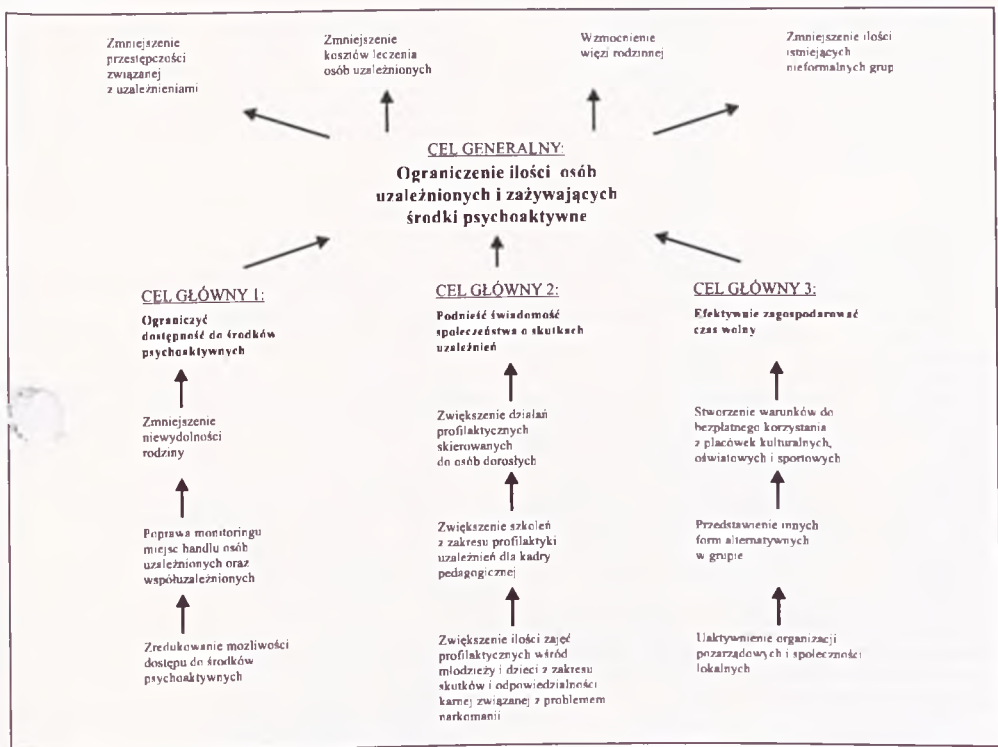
Zmniejszenie przestępczości związanej z uzależnieniami

Zmniejszenie kosztów leczenia osób uzależnionych

Wzmocnienie więzi rodzinnej

Zmniejszenie ilości istniejących nieformalnych grup

CEL GENERALNY:
Ograniczenie ilości osób uzależnionych i zażywających środki psychoaktywne

CEL GŁÓWNY 1:
Ograniczyć dostępność do środków psychoaktywnych

Zmniejszenie niewydolności rodziny

Poprawa monitoringu miejsc handlu osób uzależnionych oraz współuzależnionych

Zredukowanie możliwości dostępu do środków psychoaktywnych

CEL GŁÓWNY 2:
Podnieść świadomość społeczeństwa o skutkach uzależnień

Zwiększenie działań profilaktycznych skierowanych do osób dorosłych

Zwiększenie szkoleń z zakresu profilaktyki uzależnień dla kadry pedagogicznej

Zwiększenie ilości zajęć profilaktycznych wśród młodzieży i dzieci z zakresu skutków i odpowiedzialności karnej związanej z problemem narkomanii

CEL GŁÓWNY 3:
Efektywnie zagospodarować czas wolny

Stworzenie warunków do bezpłatnego korzystania z placówek kulturalnych, oświatowych i sportowych

Przedstawienie innych form alternatywnych w grupie

Uaktywnienie organizacji pozarządowych i społeczności lokalnych